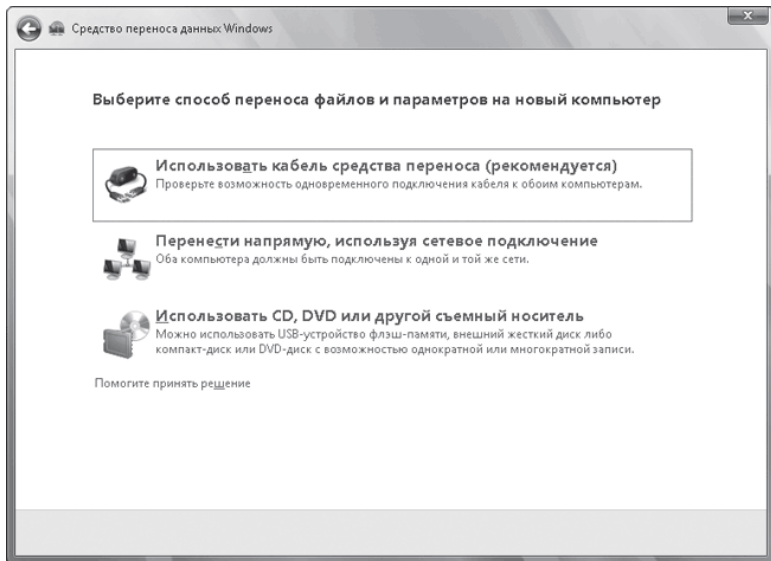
Средство переноса данных Windows

Выберите способ переноса файлов и параметров на новый компьютер

Использовать кабель средства переноса (рекомендуется)
Проверьте возможность одновременного подключения кабеля к обоим компьютерам.

Перенести напрямую, используя сетевое подключение
Оба компьютера должны быть подключены к одной и той же сети.

Использовать CD, DVD или другой съемный носитель
Можно использовать USB-устройство флэш-памяти, внешний жесткий диск либо компакт-диск или DVD-диск с возможностью однократной или многократной записи.

Помогите принять решение